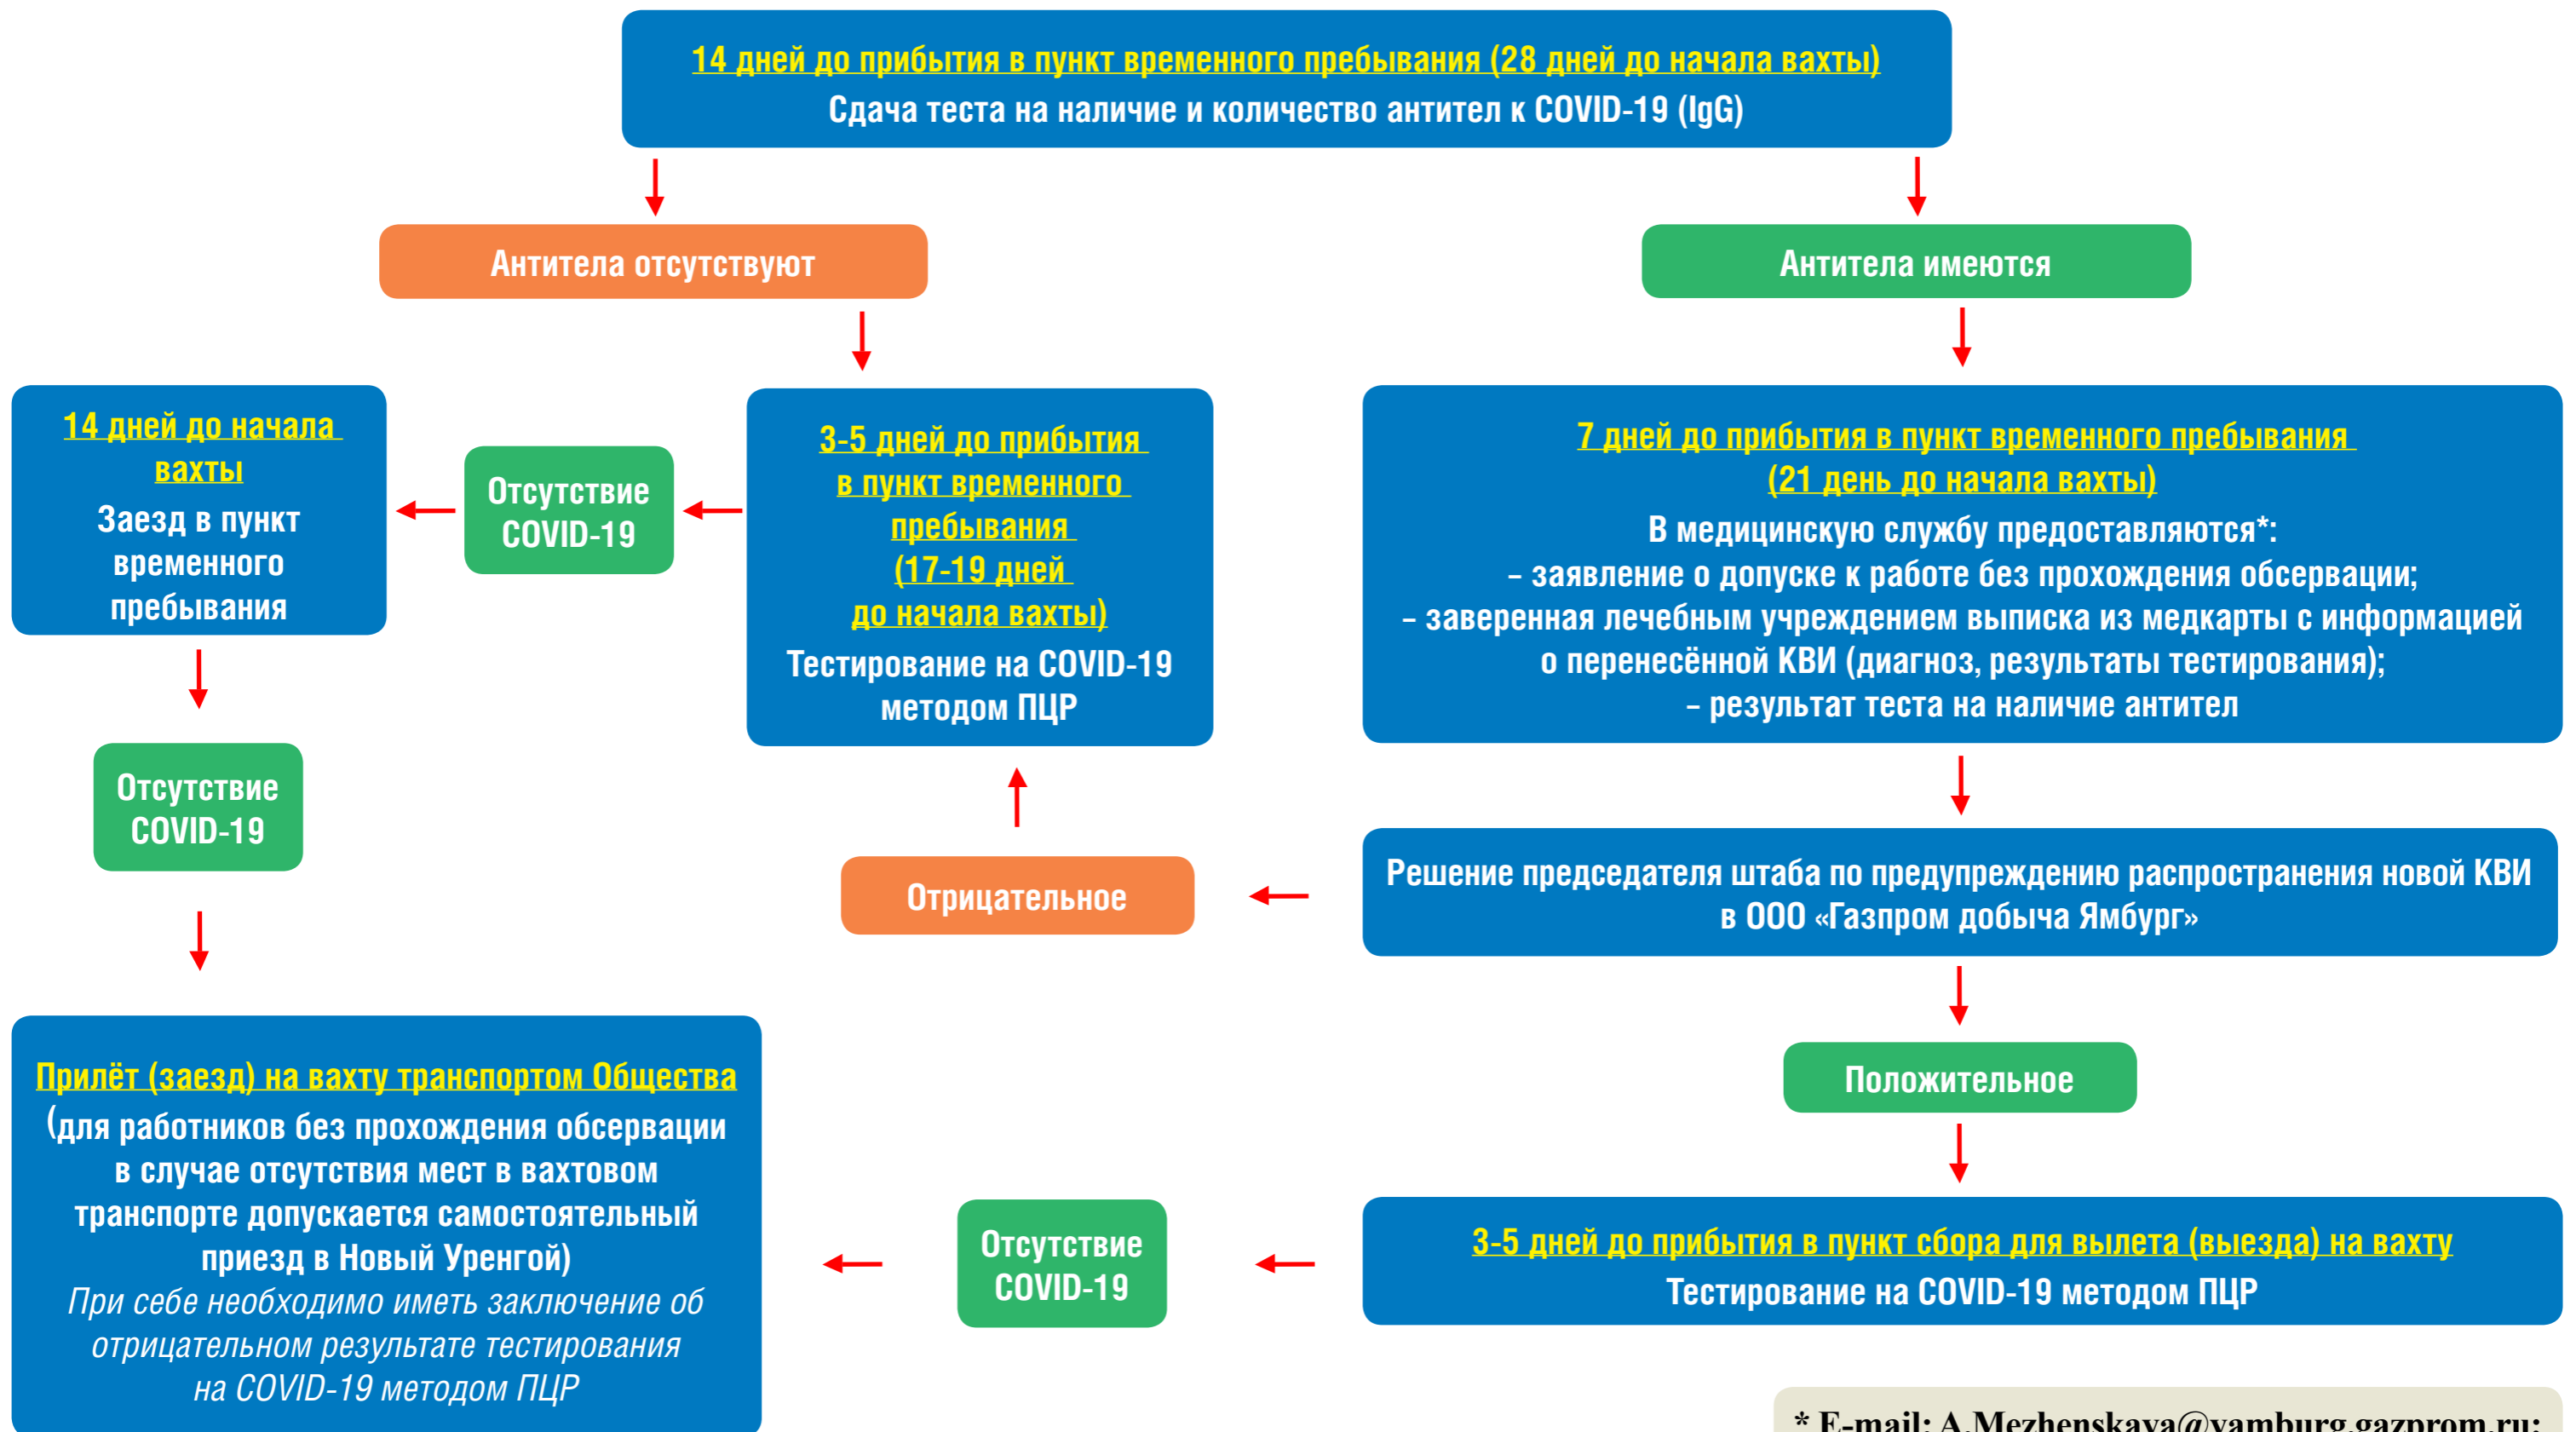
14 дней до прибытия в пункт временного пребывания (28 дней до начала вахты)
Сдача теста на наличие и количество антител к COVID-19 (IgG)

Антитела отсутствуют

Антитела имеются

14 дней до начала вахты
Заезд в пункт временного пребывания

Отсутствие COVID-19

3-5 дней до прибытия в пункт временного пребывания (17-19 дней до начала вахты)
Тестирование на COVID-19 методом ПЦР

7 дней до прибытия в пункт временного пребывания (21 день до начала вахты)
В медицинскую службу предоставляются*:
– заявление о допуске к работе без прохождения обсервации;
– заверенная лечебным учреждением выписка из медкарты с информацией о перенесённой КВИ (диагноз, результаты тестирования);
– результат теста на наличие антител

Отсутствие COVID-19

Отрицательное

Решение председателя штаба по предупреждению распространения новой КВИ в ООО «Газпром добыча Ямбург»

Положительное

Прилёт (заезд) на вахту транспортом Общества
(для работников без прохождения обсервации в случае отсутствия мест в вахтовом транспорте допускается самостоятельный приезд в Новый Уренгой)
При себе необходимо иметь заключение об отрицательном результате тестирования на COVID-19 методом ПЦР

Отсутствие COVID-19

3-5 дней до прибытия в пункт сбора для вылета (выезда) на вахту
Тестирование на COVID-19 методом ПЦР

* E-mail: A.Mezhenskaya@yamburg.gazprom.ru;